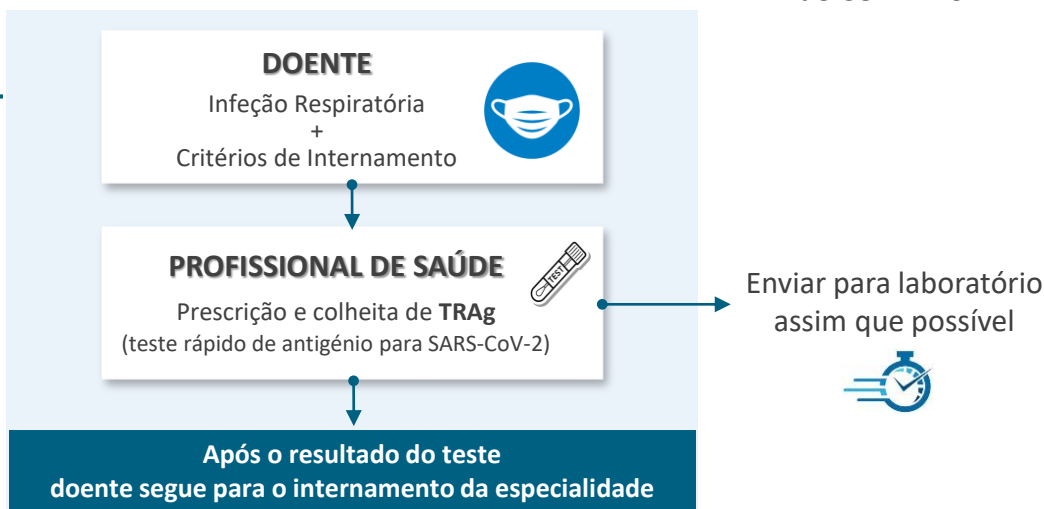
DOENTE
Infeção Respiratória
+
Critérios de Internamento

PROFISSIONAL DE SAÚDE
TEST
Prescrição e colheita de TRAg
(teste rápido de antigénio para SARS-CoV-2)

Enviar para laboratório assim que possível

Após o resultado do teste
doente segue para o internamento da especialidade